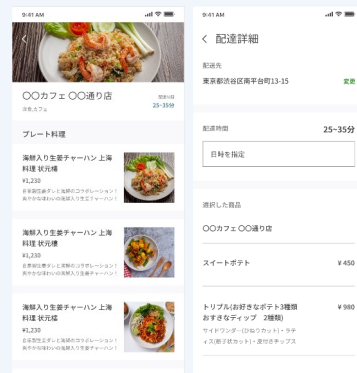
9:41 AM

〇〇カフェ 〇〇通り店
洋食,カフェ
配達目安
25~35分

プレート料理

海鮮入り生姜チャーハン 上海料理 状元樓
¥1,230
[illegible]

海鮮入り生姜チャーハン 上海料理 状元樓
¥1,230
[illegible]

海鮮入り生姜チャーハン 上海料理 状元樓
¥1,230
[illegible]

9:41 AM

< 配達詳細

配達先
東京都渋谷区南平台町13-15
変更

配達時間
25~35分
日時を指定

選択した商品
〇〇カフェ 〇〇通り店

スイートポテト
¥450

トリプル(お好きなポテト3種類 おすきなディップ 2種類)
¥980
サイドワンダー(ひねりカット)・ラティス(格子状カット)・皮付きチップス